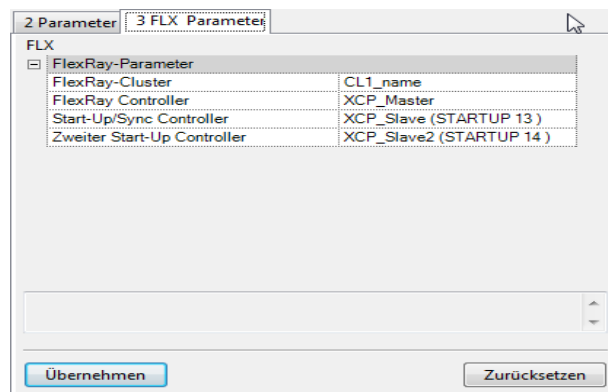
2 Parameter | 3 FLX Parameter

FLX

⊟ FlexRay-Parameter

| | |
|---|---|
| FlexRay-Cluster | CL1_name |
| FlexRay Controller | XCP_Master |
| Start-Up/Sync Controller | XCP_Slave (STARTUP 13 ) |
| Zweiter Start-Up Controller | XCP_Slave2 (STARTUP 14 ) |

Übernehmen

Zurücksetzen